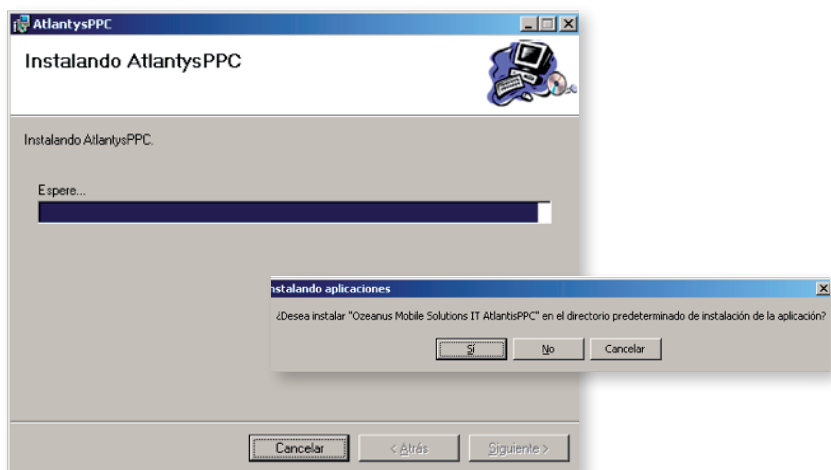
AtlantysPPC

Instalando AtlantysPPC

Instalando AtlantysPPC.

Espere...

nstalando aplicaciones

¿Desea instalar "Ozeanus Mobile Solutions IT AtlantisPPC" en el directorio predeterminado de instalación de la aplicación?

Sí No Cancelar

Cancelar < Atrás Siguiente >